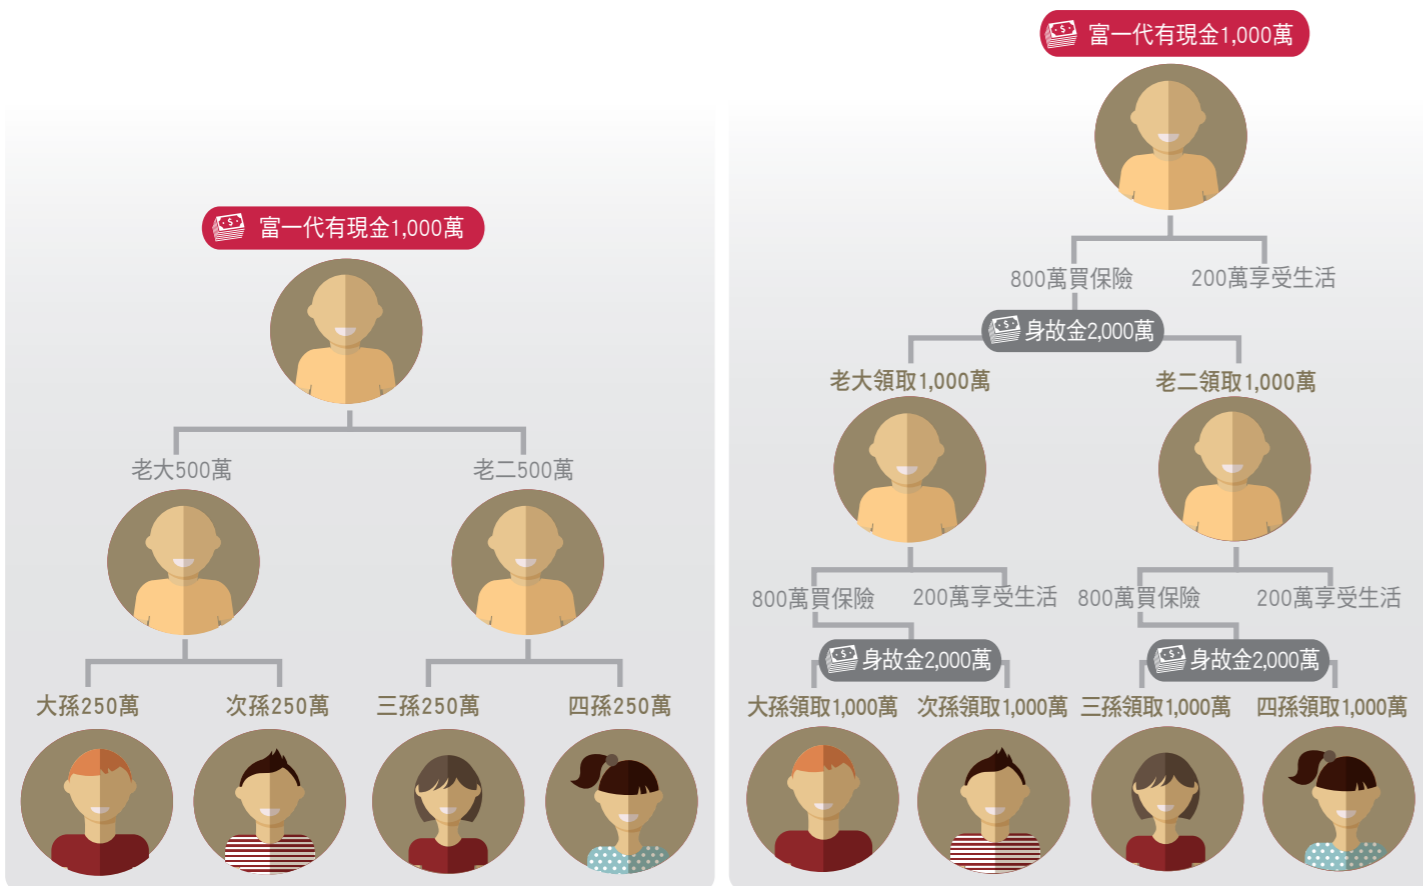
富一代有現金1,000萬

老大500萬

老二500萬

大孫250萬

次孫250萬

三孫250萬

四孫250萬

富一代有現金1,000萬

800萬買保險

200萬享受生活

身故金2,000萬

老大領取1,000萬

老二領取1,000萬

800萬買保險

200萬享受生活

800萬買保險

200萬享受生活

身故金2,000萬

身故金2,000萬

大孫領取1,000萬

次孫領取1,000萬

三孫領取1,000萬

四孫領取1,000萬